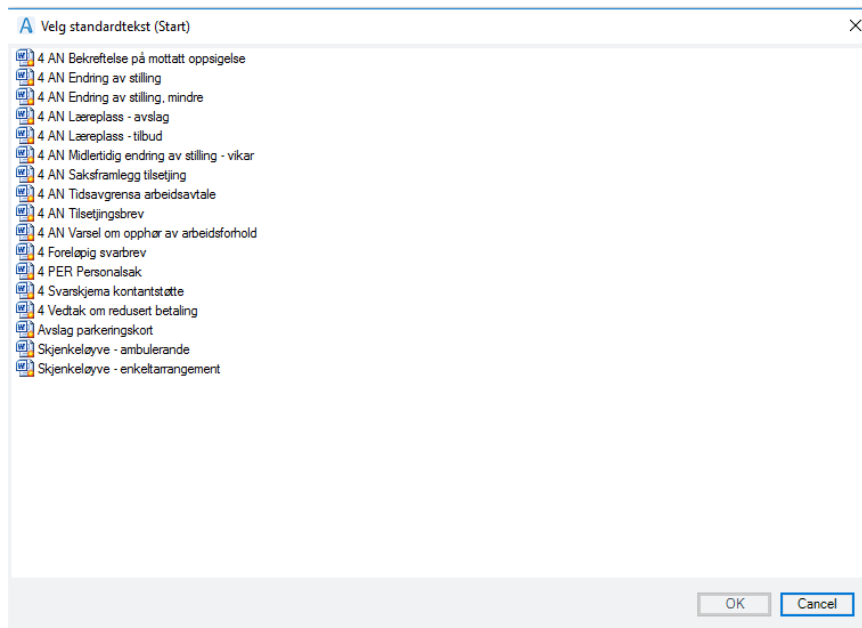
Velg standardtekst (Start)

4 AN Bekreftelse på mottatt oppsigelse
4 AN Endring av stilling
4 AN Endring av stilling, mindre
4 AN Læreplass - avslag
4 AN Læreplass - tilbud
4 AN Midlertidig endring av stilling - vikar
4 AN Saksframlegg tilsetjing
4 AN Tidsavgrensa arbeidsavtale
4 AN Tilsetjingsbrev
4 AN Varsel om opphør av arbeidsforhold
4 Foreløpig svarbrev
4 PER Personalsak
4 Svarskjema kontantstøtte
4 Vedtak om redusert betaling
Avslag parkeringskort
Skjenkeløyve - ambulerande
Skjenkeløyve - enkeltarrangement

OK
Cancel